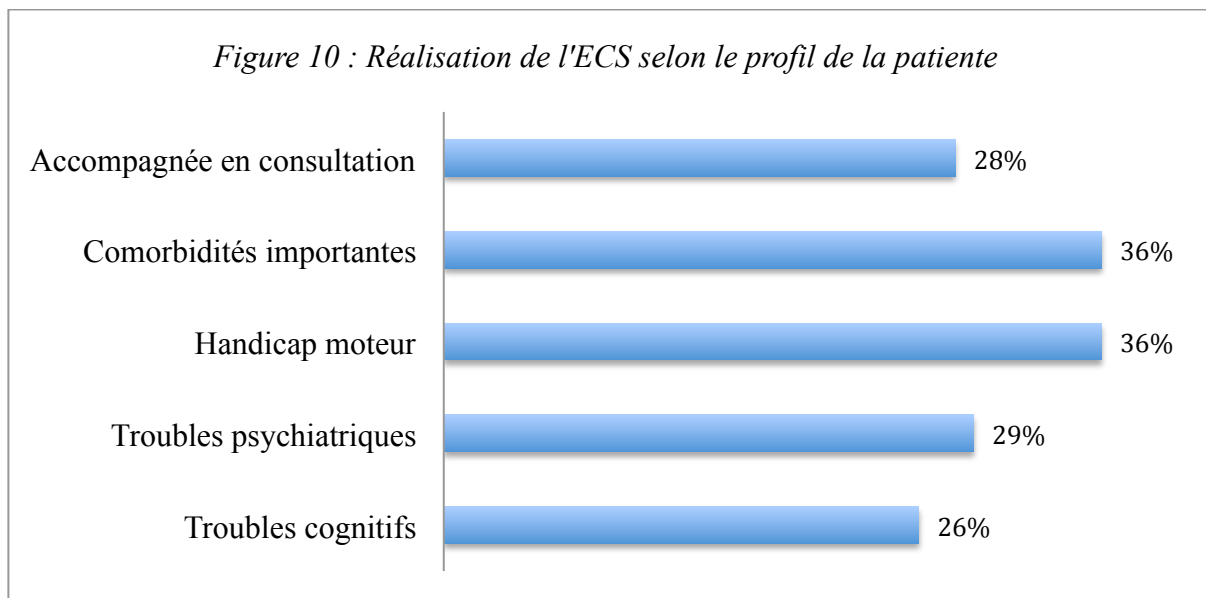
Figure 10 : Réalisation de l'ECS selon le profil de la patiente

Accompagnée en consultation 28%

Comorbidités importantes 36%

Handicap moteur 36%

Troubles psychiatriques 29%

Troubles cognitifs 26%